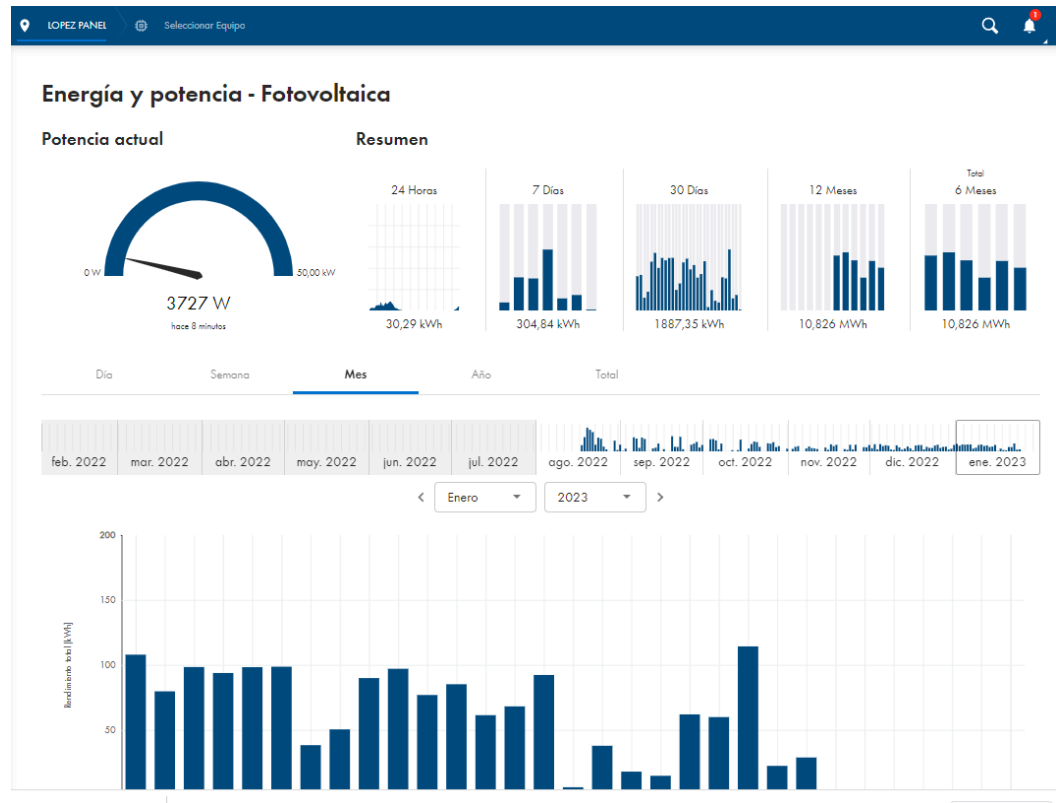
LOPEZ PANEL Seleccionar Equipo

1

Energía y potencia - Fotovoltaica

Potencia actual

0 W 50,00 kW

3727 W

hace 8 minutos

Resumen

24 Horas
30,29 kWh

7 Días
304,84 kWh

30 Días
1887,35 kWh

12 Meses
10,826 MWh

Total
6 Meses
10,826 MWh

Día Semana Mes Año Total

feb. 2022 mar. 2022 abr. 2022 may. 2022 jun. 2022 jul. 2022 ago. 2022 sep. 2022 oct. 2022 nov. 2022 dic. 2022 ene. 2023

Enero 2023

200
150
100
50

Rendimiento total [kWh]